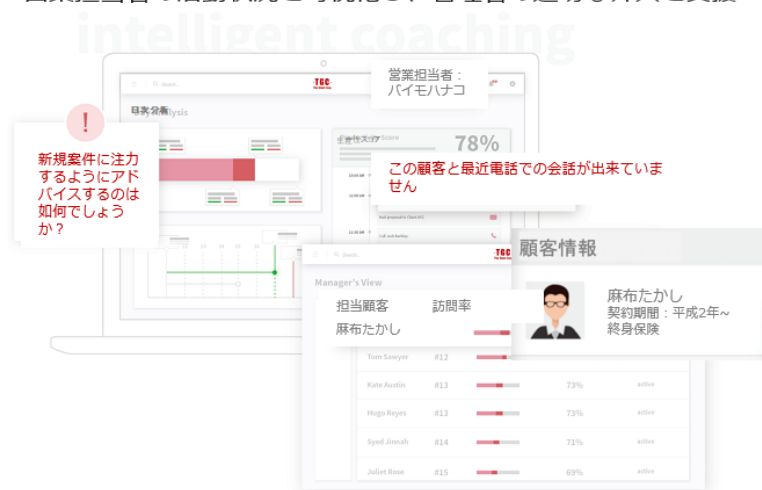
intelligent coaching

TGC

営業担当者：
バイモハナコ

顧客分析
Analysis

!
新規案件に注力するようにアドバイスするのは如何でしょうか？

Score
78%

この顧客と最近電話での会話が出来ていません

顧客情報

TGC

Manager's View

担当顧客　訪問率
麻布たかし

麻布たかし
契約期間：平成2年~
終身保険

| Tom Sawyer | #12 | | | |
|---|---|---|---|---|
| Kate Austin | #13 | | 73% | active |
| Hugo Reyes | #13 | | 73% | active |
| Syed Jinnah | #14 | | 71% | active |
| Juliet Rose | #15 | | 69% | active |